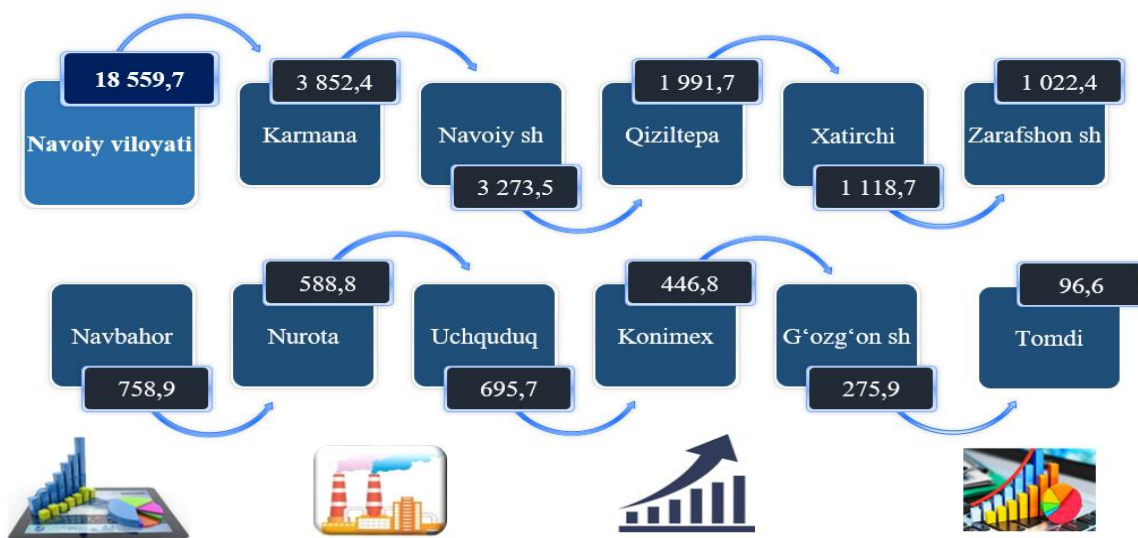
18 559,7
Navoiy viloyati

3 852,4
Karmana

Navoiy sh
3 273,5

1 991,7
Qiziltepa

Xatirchi
1 118,7

1 022,4
Zarafshon sh

Navbahor
758,9

588,8
Nurota

Uchquduq
695,7

446,8
Konimex

G‘ozg‘on sh
275,9

96,6
Tomdi